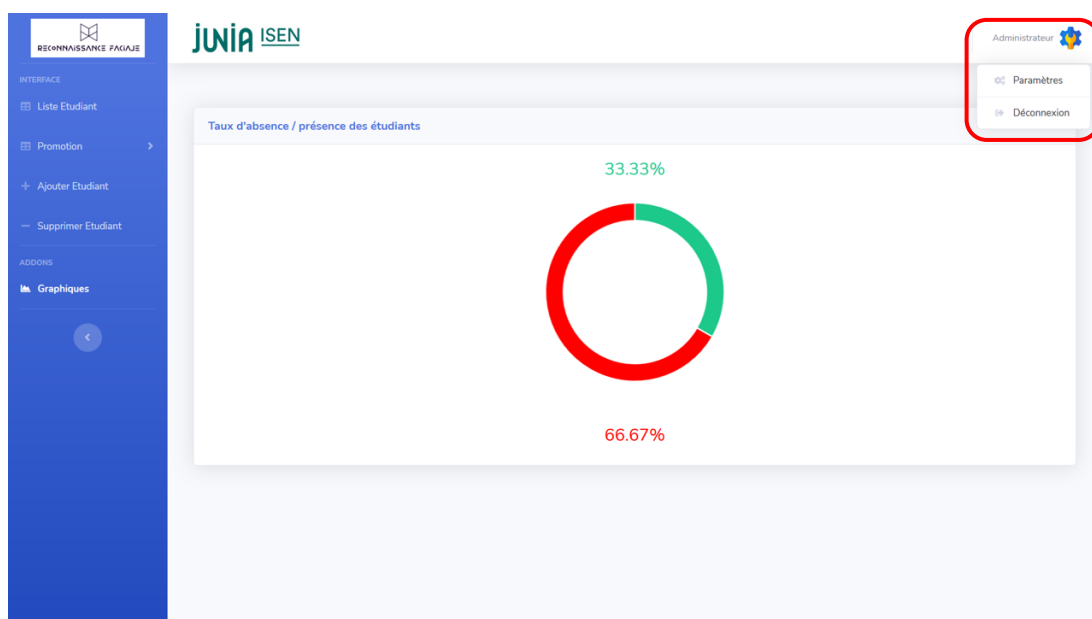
RECONNAISSANCE FACIAJE

INTERFACE

Liste Etudiant

Promotion

Ajouter Etudiant

Supprimer Etudiant

ADDONS

Graphiques

JUNIA ISEN

Administrateur

Paramètres

Déconnexion

Taux d'absence / présence des étudiants

33.33%

66.67%